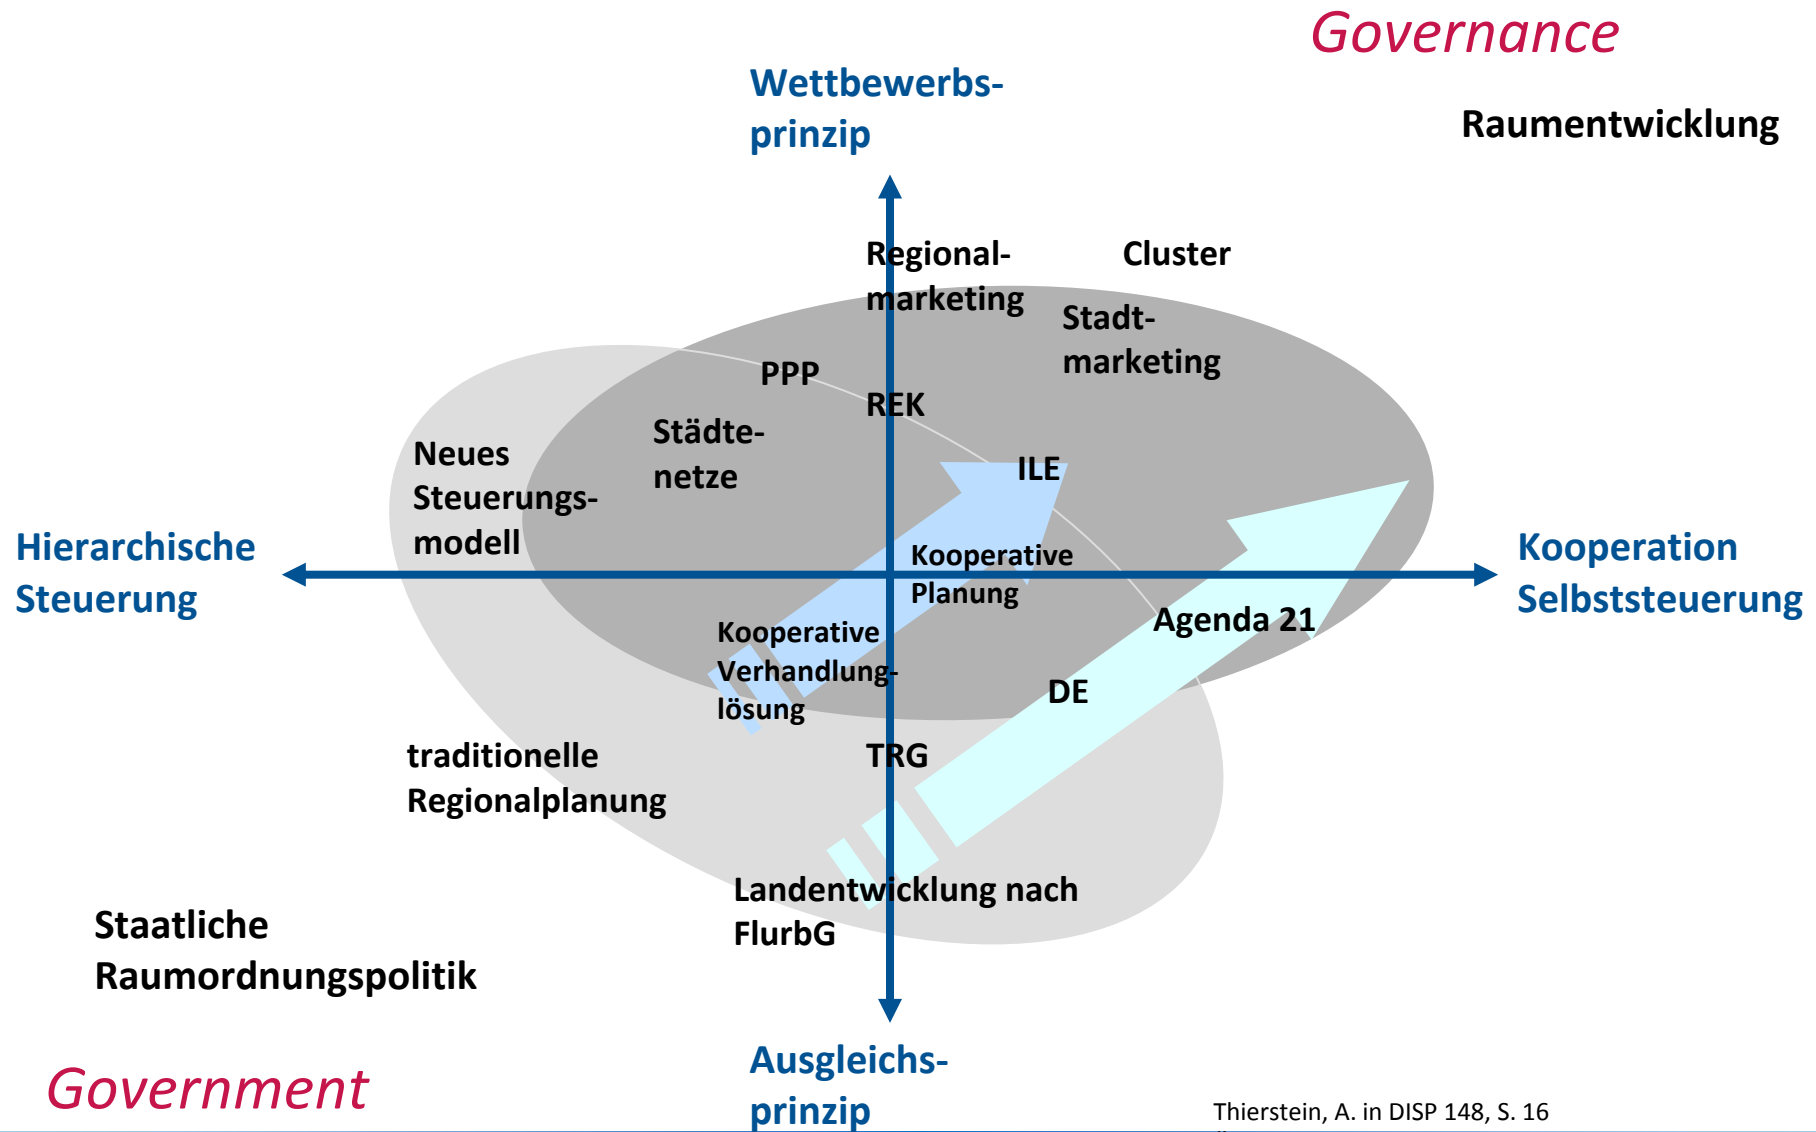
Governance

Wettbewerbsprinzip

Raumentwicklung

Regionalmarketing

Cluster

Stadtmarketing

PPP

REK

Städtenetze

Neues Steuerungsmodell

ILE

Hierarchische Steuerung

Kooperative Planung

Kooperation Selbststeuerung

Agenda 21

Kooperative Verhandlunglösung

DE

TRG

traditionelle Regionalplanung

Landentwicklung nach FlurbG

Staatliche Raumordnungspolitik

Government

Ausgleichsprinzip

Thierstein, A. in DISP 148, S. 16